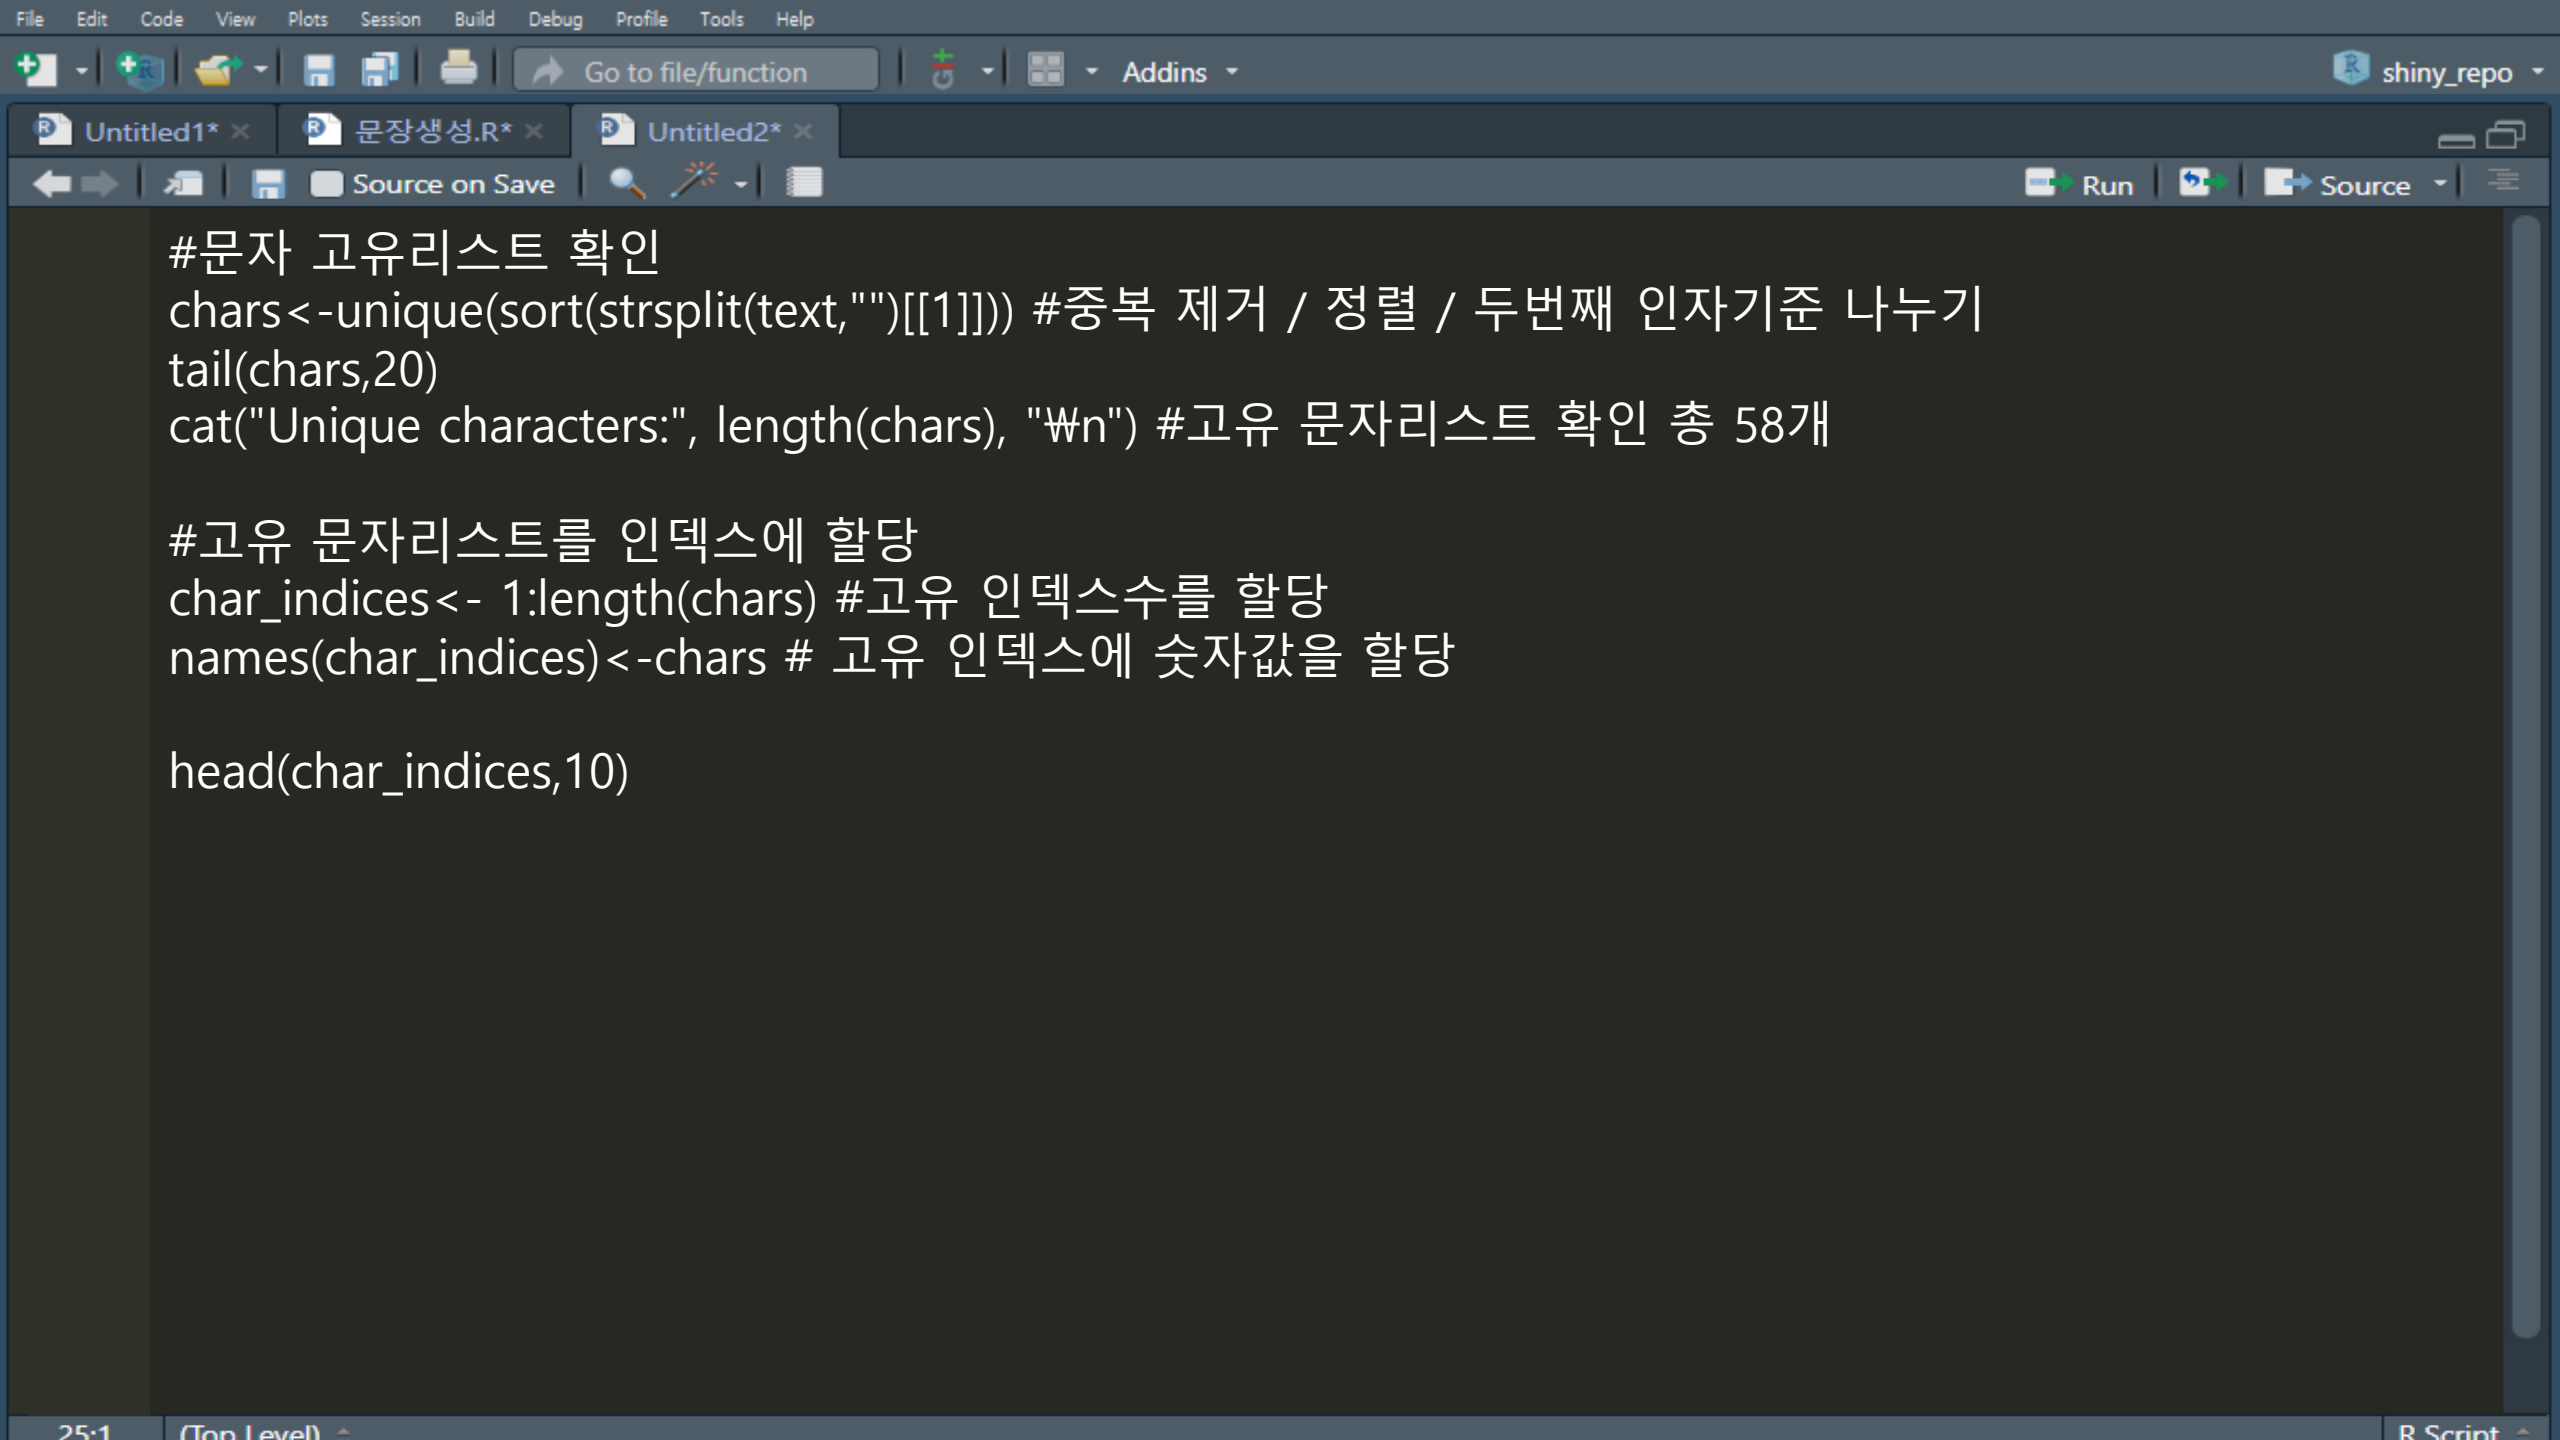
File Edit Code View Plots Session Build Debug Profile Tools Help

Go to file/function

Addins

shiny_repo

Untitled1* ×

문장생성.R* ×

Untitled2* ×

Source on Save

Run

Source

#문자 고유리스트 확인
chars<-unique(sort(strsplit(text,"")[[1]])) #중복 제거 / 정렬 / 두번째 인자기준 나누기
tail(chars,20)
cat("Unique characters:", length(chars), "₩n") #고유 문자리스트 확인 총 58개

#고유 문자리스트를 인덱스에 할당
char_indices<- 1:length(chars) #고유 인덱스수를 할당
names(char_indices)<-chars # 고유 인덱스에 숫자값을 할당

head(char_indices,10)

25:1

(Top Level)

R Script